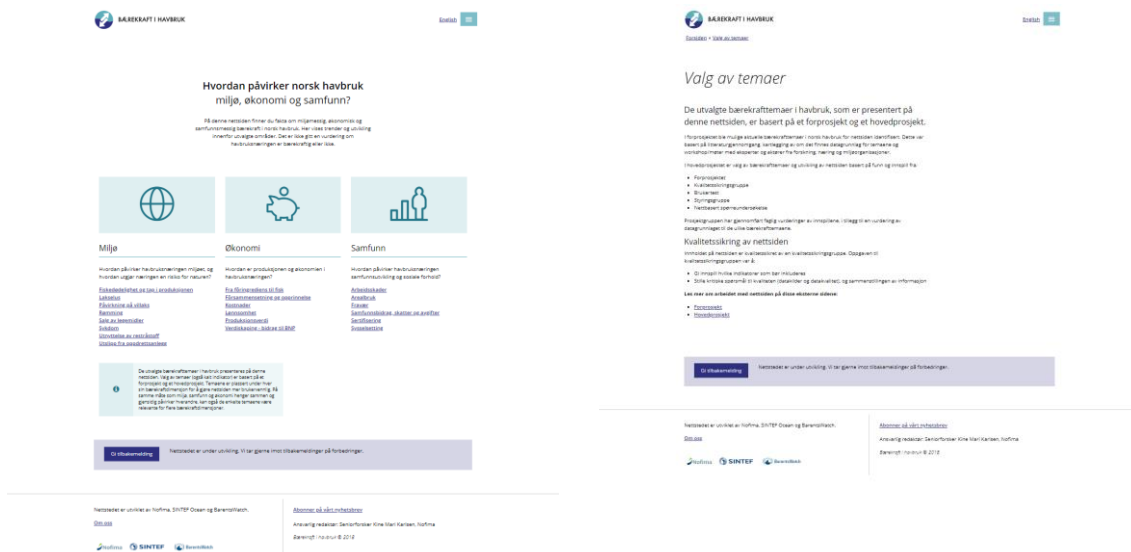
BÆREKRAFT I HAVBRUK

English

Hvordan påvirker norsk havbruk miljø, økonomi og samfunn?

På denne nettsiden finner du fakta om miljømessig, økonomisk og samfunnsmessig bærekraft i norsk havbruk. Her vises trender og utvikling innenfor utvalgte områder. Det er ikke gitt en vurdering om havbruksnæringen er bærekraftig eller ikke.

Miljø

Hvordan påvirker havbruksnæringen miljøet, og hvordan utgjør næringen en risiko for naturen?

Fiskedødelighet og tap i produksjonen
Lakselus
Påvirkning på villaks
Rømming
Søle av legemidler
Sykdom
Utnyttelse av restråstoff
Utslipp fra vasskretsløpene

Økonomi

Hvordan er produksjonen og økonomien i havbruksnæringen?

Fra fôrinnredning til fisk
Fôrsammensetning og opprinnelse
Kostnader
Lønnsomhet
Produksjonsverdi
Verdiskaping - bidrag til BNP

Samfunn

Hvordan påvirker havbruksnæringen samfunnsutvikling og sosiale forhold?

Arbeidsplasser
Arealbruk
Frauder
Samfunnsbidrag, skatter og avgifter
Sertifisering
Sysselsetting

De utvalgte bærekrafttemaer i havbruk presenteres på denne nettsiden. Valg av temaer (også kalt indikatorer) er basert på et forprosjekt og et hovedprosjekt. Temaene er plassert under hver sin bærekraftdimensjon for å gjøre nettsiden mer brukervennlig. På samme måte som miljø, samfunn og økonomi henger sammen og gjensidig påvirker hverandre, kan også de enkelte temaene være relevante for flere bærekraftdimensjoner.

Gi tilbakemelding

Nettstedet er under utvikling. Vi tar gjerne imot tilbakemeldinger på forbedringer.

Nettstedet er utviklet av Nofima, SINTEF Ocean og BarentsWatch.

Om oss

Abonner på vårt nyhetsbrev

Ansvarlig redaktør: Seniorforsker Kine Mari Karlsen, Nofima

Bærekraft i havbruk © 2018

Nofima SINTEF BarentsWatch

BÆREKRAFT I HAVBRUK

English

Forsiden › Valg av temaer

Valg av temaer

De utvalgte bærekrafttemaer i havbruk, som er presentert på denne nettsiden, er basert på et forprosjekt og et hovedprosjekt.

I forprosjektet ble mulige aktuelle bærekrafttemaer i norsk havbruk for nettsiden identifisert. Dette var basert på litteraturgjennomgang, kartlegging av om det finnes datagrunnlag for temaene og workshop/møter med eksperter og aktører fra forskning, næring og miljøorganisasjoner.

I hovedprosjektet er valg av bærekrafttemaer og utvikling av nettsiden basert på funn og innspill fra:

Forprosjektet
Kvalitetssikringsgruppe
Brukertest
Styringsgruppe
Nettbasert åpen høring

Prosjektgruppen har gjennomført faglig vurderinger av innspillene. I tillegg til en vurdering av datagrunnlaget til de ulike bærekrafttemaene.

Kvalitetssikring av nettsiden

Innholdet på nettsiden er kvalitetssikret av en kvalitetssikringsgruppe. Oppgaven til kvalitetssikringsgruppen var å:

Gi innspill hvilke indikatorer som bør inkluderes
Stille kritiske spørsmål til kvaliteten (datakilder og datakvalitet), og sammenstillingen av informasjon

Les mer om arbeidet med nettsiden på disse eksterne sidene:

Forprosjekt
Hovedprosjekt

Gi tilbakemelding

Nettstedet er under utvikling. Vi tar gjerne imot tilbakemeldinger på forbedringer.

Nettstedet er utviklet av Nofima, SINTEF Ocean og BarentsWatch.

Om oss

Abonner på vårt nyhetsbrev

Ansvarlig redaktør: Seniorforsker Kine Mari Karlsen, Nofima

Bærekraft i havbruk © 2018

Nofima SINTEF BarentsWatch